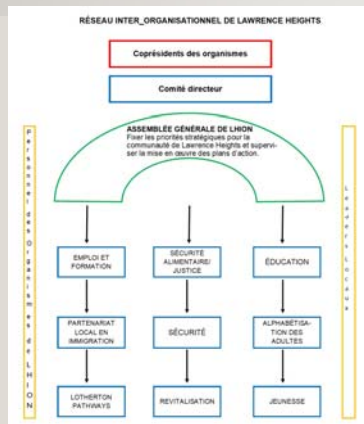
RÉSEAU INTER_ORGANISATIONNEL DE LAWRENCE HEIGHTS

Coprésidents des organismes

Comité directeur

ASSEMBLÉE GÉNÉRALE DE LHION
Fixer les priorités stratégiques pour la communauté de Lawrence Heights et superviser la mise en œuvre des plans d'action.

Personnel des Organismes de LHION

Leaders Locaux

EMPLOI ET FORMATION

SÉCURITÉ ALIMENTAIRE/ JUSTICE

ÉDUCATION

PARTENARIAT LOCAL EN IMMIGRATION

SÉCURITÉ

ALPHABÉTISATION DES ADULTES

LOTHERTON PATHWAYS

REVITALISATION

JEUNESSE